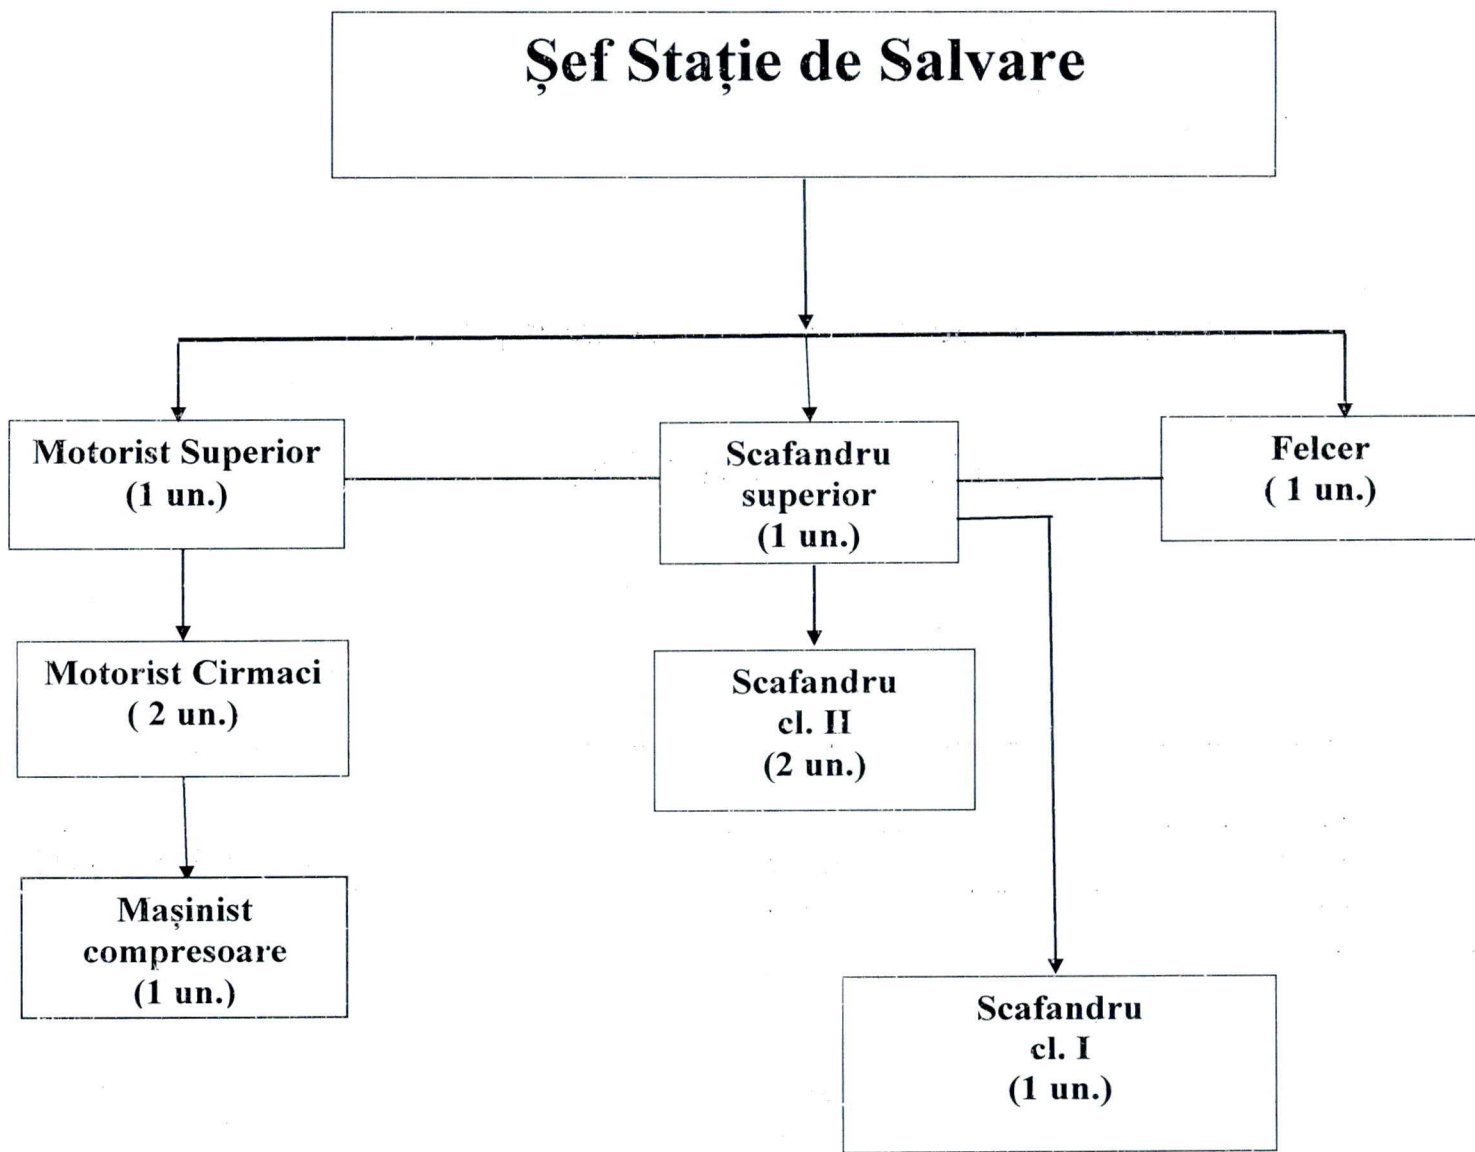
Şef Staţie de Salvare

Motorist Superior
(1 un.)

Scafandru
superior
(1 un.)

Felcer
( 1 un.)

Motorist Cirmaci
( 2 un.)

Scafandru
cl. II
(2 un.)

Maşinist
compresoare
(1 un.)

Scafandru
cl. I
(1 un.)